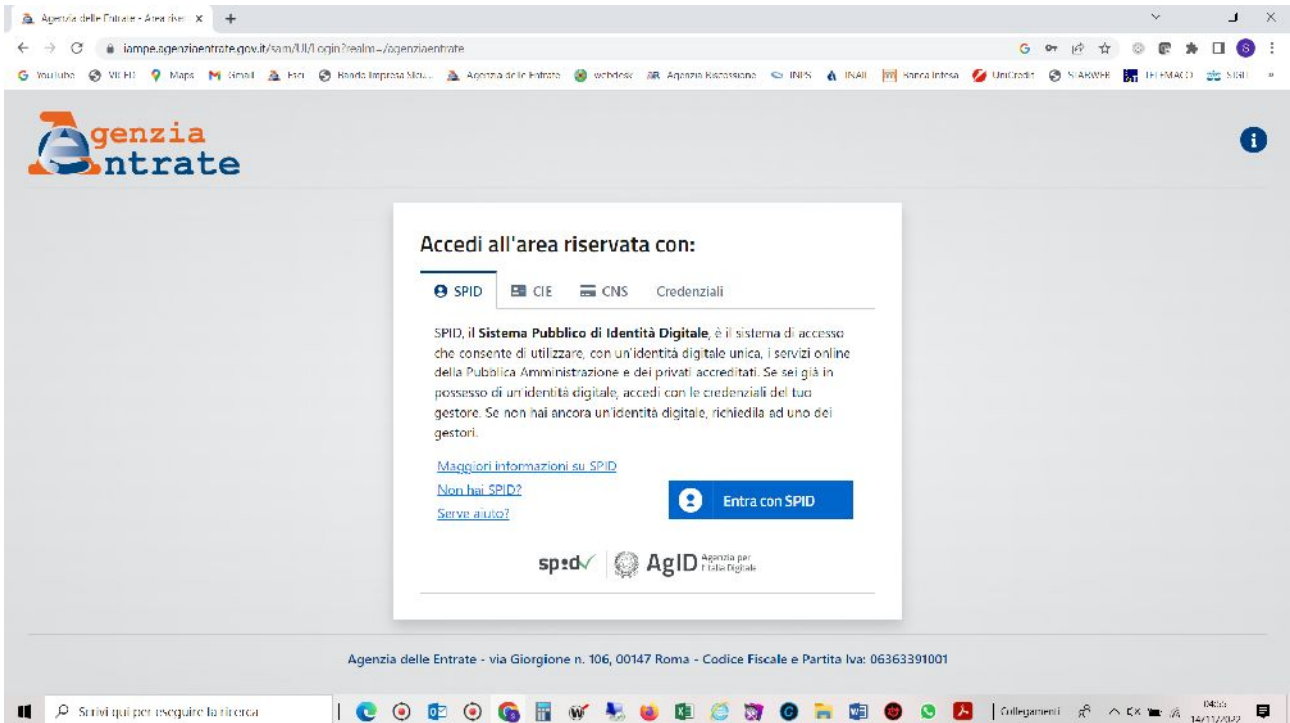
Agenzia delle Entrate - Area riser ×
+

iampe.agenziaentrate.gov.it/sam/UI/Login?realm=/agenziaentrate

YouTube VIEH Maps Gmail Fisci Banda Impresa Sicu... Agenzia delle Entrate webdesk Agenzia Riscossione INPS INAIL Banca Intesa UniCredit STARWEB TELEMACO SISIL »

Agenzia Entrate

Accedi all'area riservata con:

SPID CIE CNS Credenziali

SPID, il **Sistema Pubblico di Identità Digitale**, è il sistema di accesso che consente di utilizzare, con un'identità digitale unica, i servizi online della Pubblica Amministrazione e dei privati accreditati. Se sei già in possesso di un'identità digitale, accedi con le credenziali del tuo gestore. Se non hai ancora un'identità digitale, richiedila ad uno dei gestori.

Maggiori informazioni su SPID
Non hai SPID?
Serve aiuto?

Entra con SPID

spid AgID Agenzia per l'Italia Digitale

Agenzia delle Entrate - via Giorgione n. 106, 00147 Roma - Codice Fiscale e Partita Iva: 06363391001

Scrivi qui per eseguire la ricerca

Collegamenti

04:55
14/11/2022